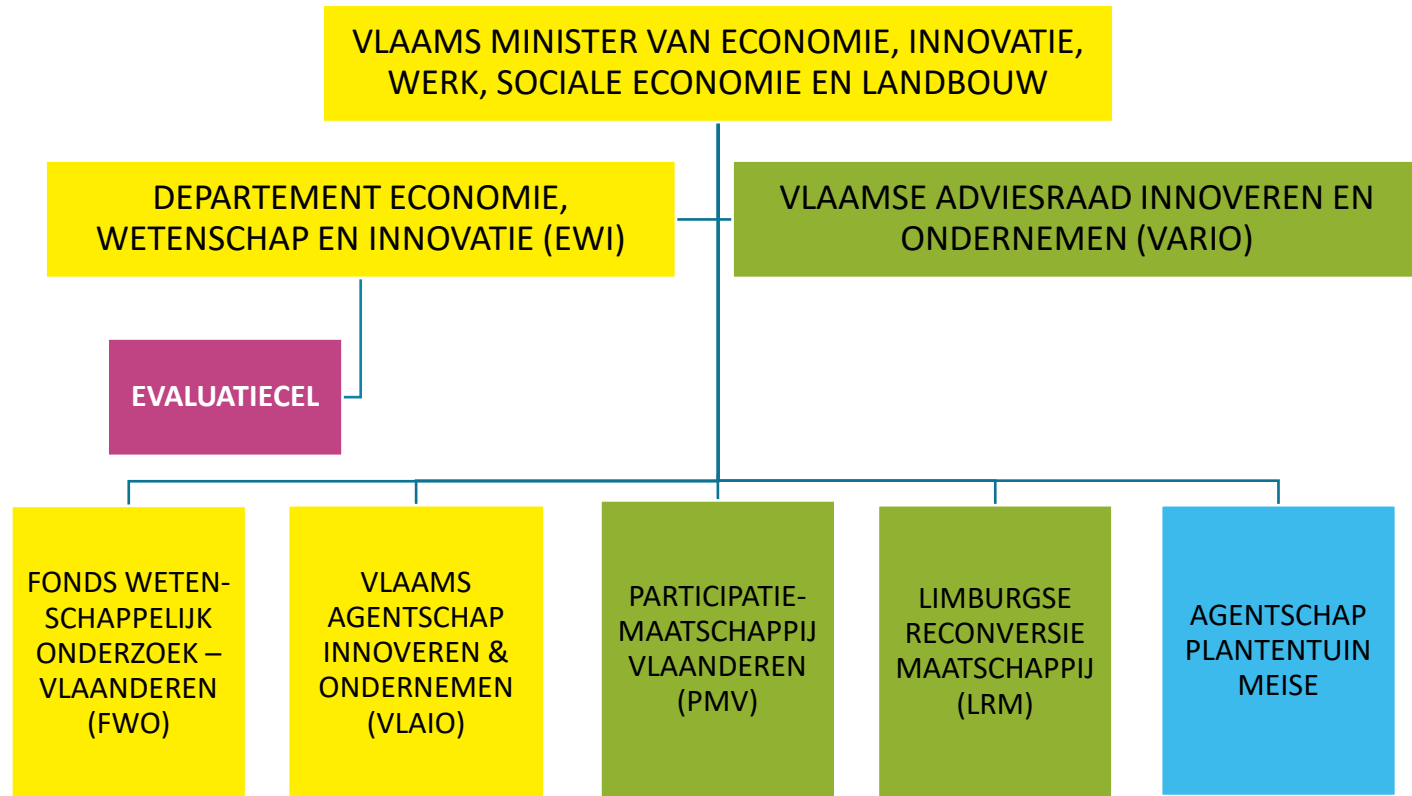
VLAAMS MINISTER VAN ECONOMIE, INNOVATIE, WERK, SOCIALE ECONOMIE EN LANDBOUW

DEPARTEMENT ECONOMIE, WETENSCHAP EN INNOVATIE (EWI)

VLAAMSE ADVIESRAAD INNOVEREN EN ONDERNEMEN (VARIO)

EVALUATIECEL

FONDS WETENSCHAPPELIJK ONDERZOEK – VLAANDEREN (FWO)

VLAAMS AGENTSCHAP INNOVEREN & ONDERNEMEN (VLAIO)

PARTICIPATIEMAATSCHAPPIJ VLAANDEREN (PMV)

LIMBURGSE RECONVERSIE MAATSCHAPPIJ (LRM)

AGENTSCHAP PLANTENTUIN MEISE